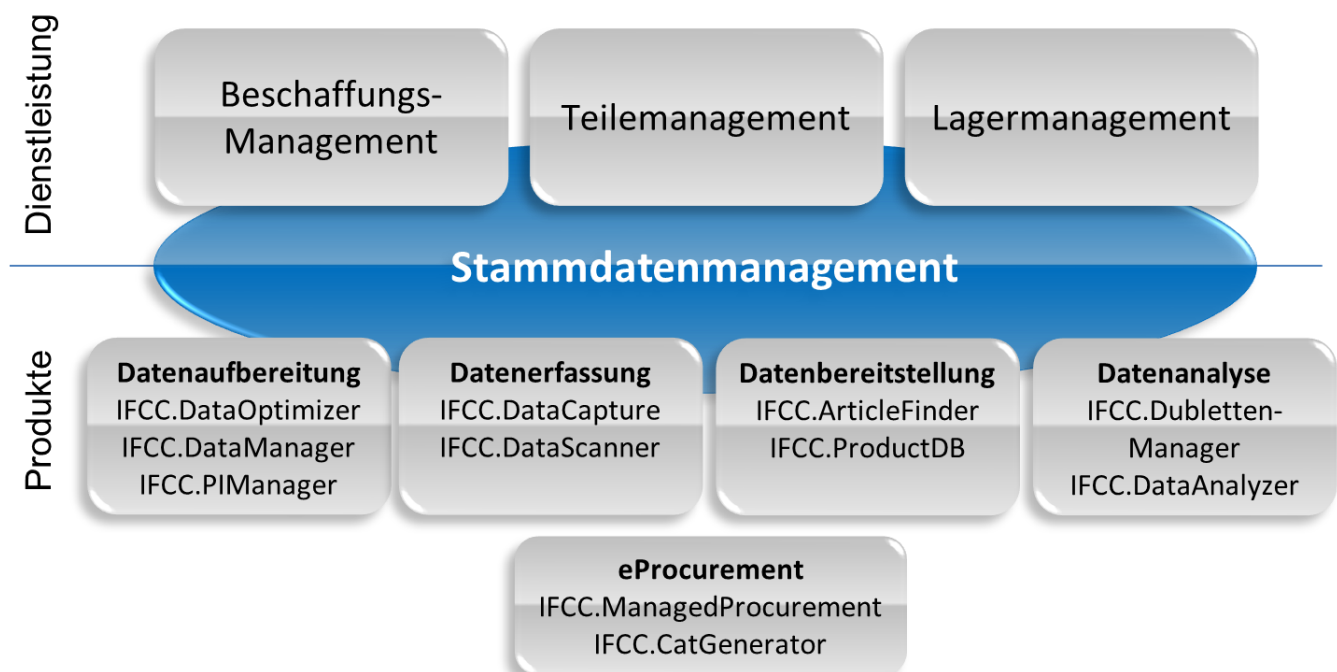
Dienstleistung

Beschaffungs-Management

Teilemanagement

Lagermanagement

Stammdatenmanagement

Produkte

**Datenaufbereitung**
IFCC.DataOptimizer
IFCC.DataManager
IFCC.PIManager

**Datenerfassung**
IFCC.DataCapture
IFCC.DataScanner

**Datenbereitstellung**
IFCC.ArticleFinder
IFCC.ProductDB

**Datenanalyse**
IFCC.Dubletten-Manager
IFCC.DataAnalyzer

**eProcurement**
IFCC.ManagedProcurement
IFCC.CatGenerator